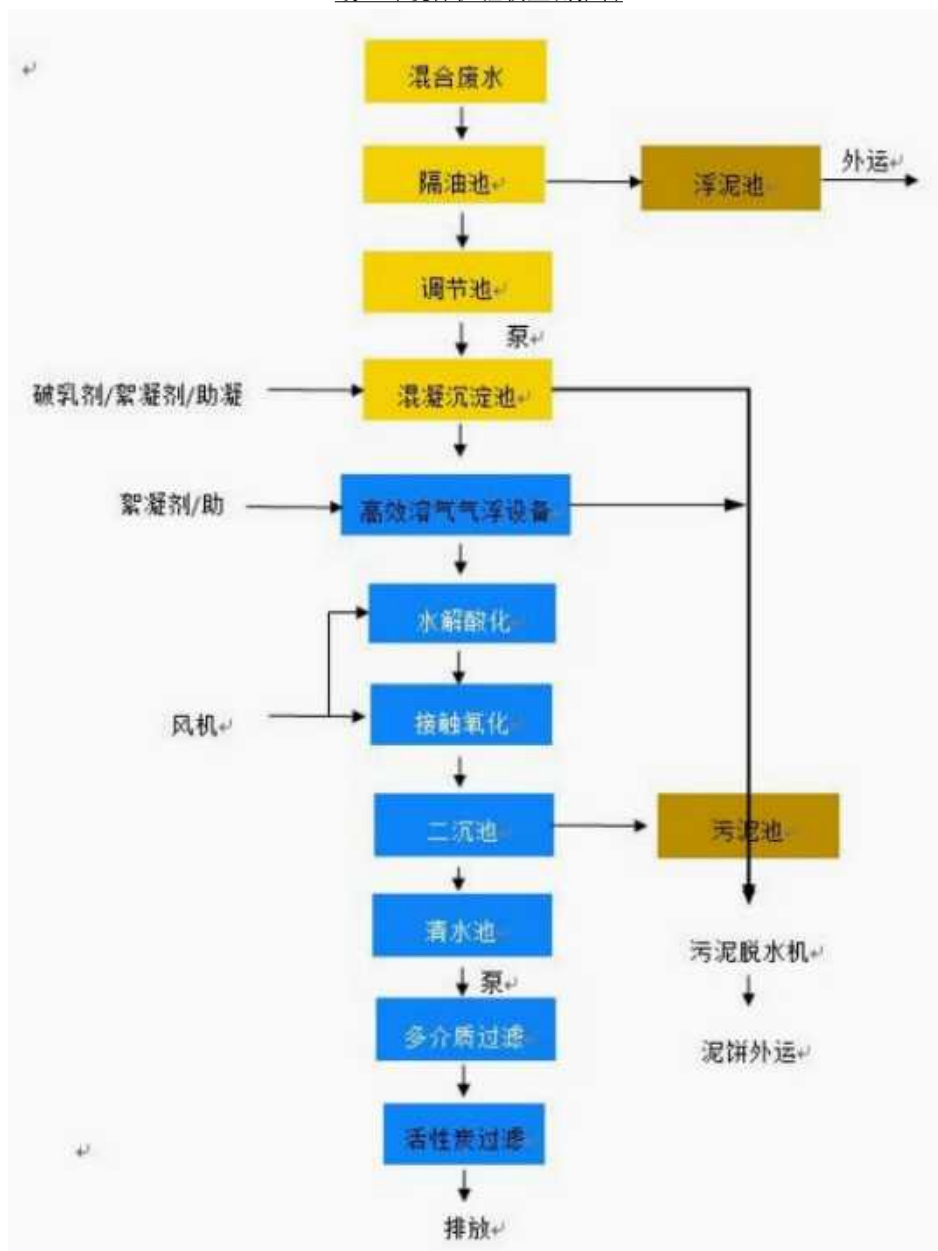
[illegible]

混合废水

隔油池

浮泥池

外运

调节池

泵

破乳剂/絮凝剂/助凝

混凝沉淀池

絮凝剂/助

高效溶气气浮设备

水解酸化

风机

接触氧化

二沉池

污泥池

清水池

污泥脱水机

泵

多介质过滤

泥饼外运

活性炭过滤

排放